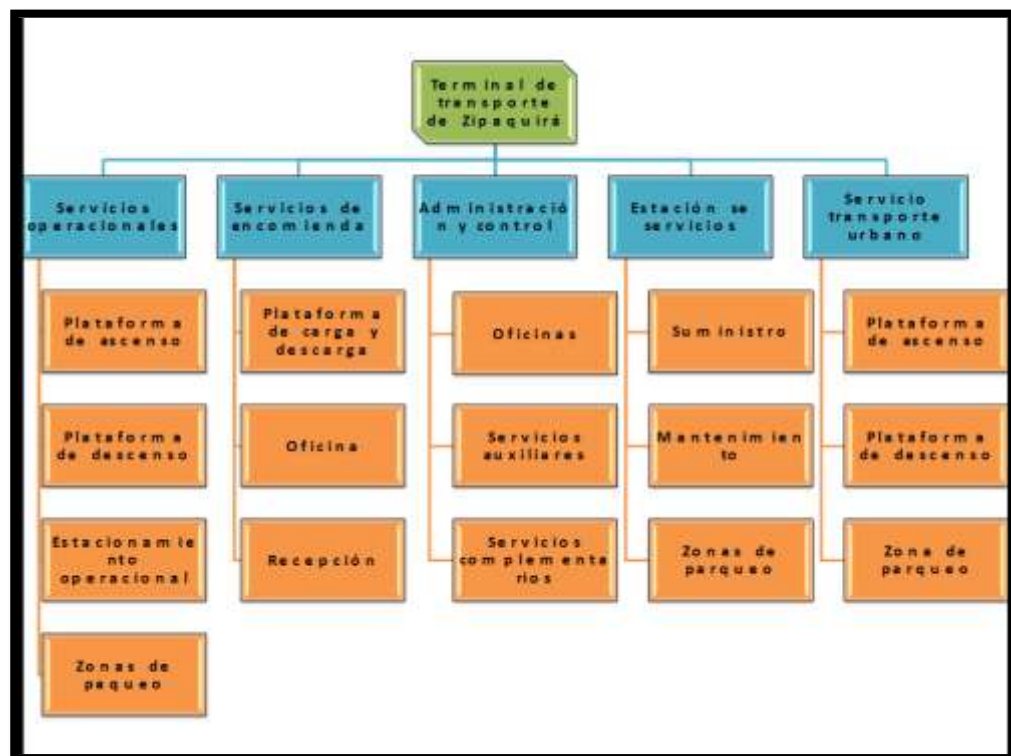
Terminal de transporte de Zipaquirá

Servicios operacionales

Plataforma de ascenso

Plataforma de descenso

Estacionamiento operacional

Zonas de paqueo

Servicios de encomienda

Plataforma de carga y descarga

Oficina

Recepción

Administración y control

Oficinas

Servicios auxiliares

Servicios complementarios

Estación se servicios

Suministro

Mantenimiento

Zonas de parqueo

Servicio transporte urbano

Plataforma de ascenso

Plataforma de descenso

Zona de parqueo